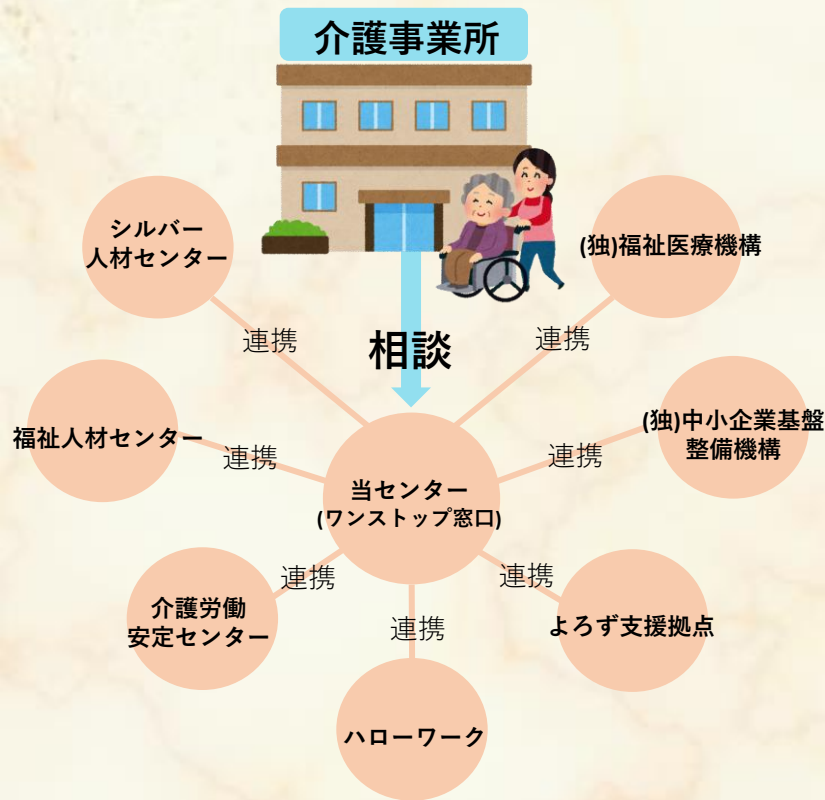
介護事業所

相談

シルバー人材センター

連携

(独)福祉医療機構

連携

福祉人材センター

連携

当センター
(ワンストップ窓口)

連携

(独)中小企業基盤整備機構

連携

介護労働安定センター

連携

よろず支援拠点

連携

ハローワーク